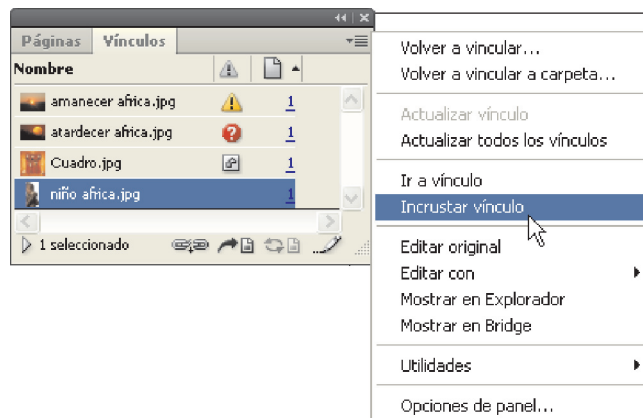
Páginas | Vínculos

Nombre

amanecer africa.jpg 1
atardecer africa.jpg 1
Cuadro.jpg 1
niño africa.jpg 1

1 seleccionado

Volver a vincular...
Volver a vincular a carpeta...
Actualizar vínculo
Actualizar todos los vínculos
Ir a vínculo
Incrustar vínculo
Editar original
Editar con
Mostrar en Explorador
Mostrar en Bridge
Utilidades
Opciones de panel...